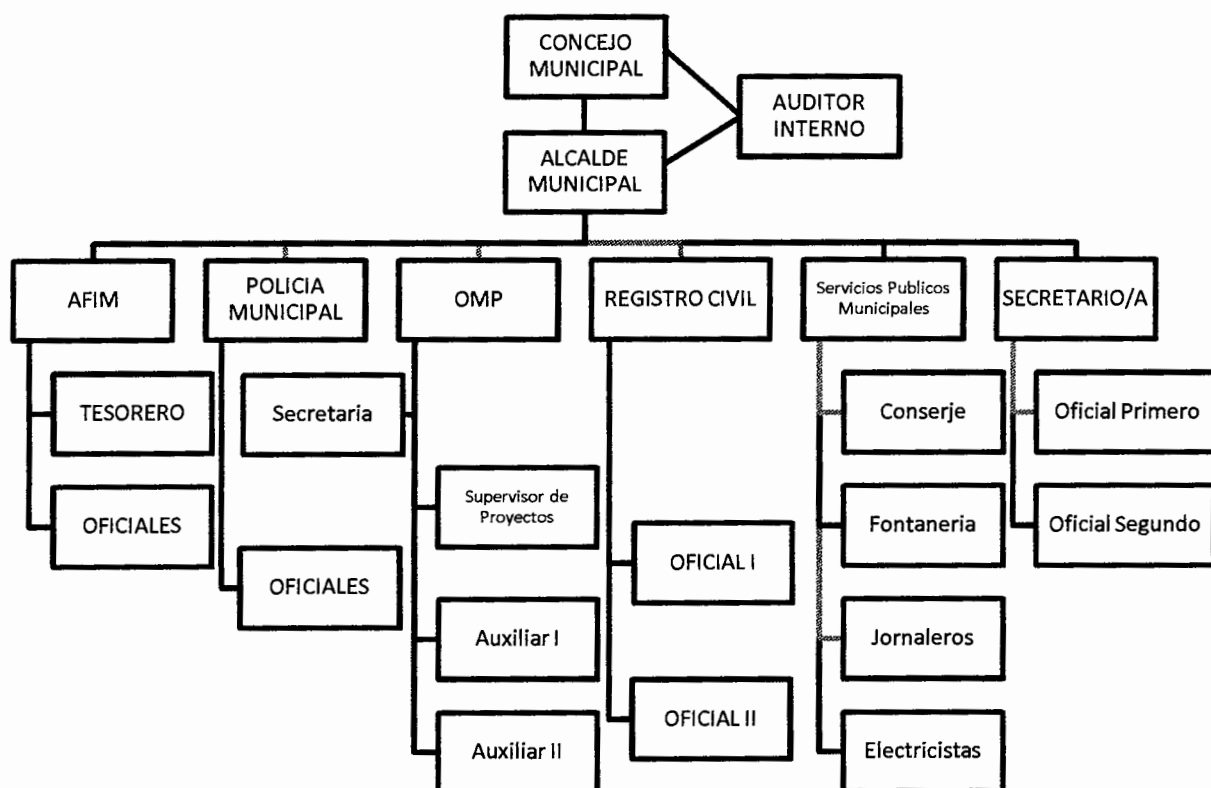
CONCEJO MUNICIPAL

AUDITOR INTERNO

ALCALDE MUNICIPAL

AFIM

TESORERO

OFICIALES

POLICIA MUNICIPAL

Secretaria

OFICIALES

OMP

Supervisor de Proyectos

Auxiliar I

Auxiliar II

REGISTRO CIVIL

OFICIAL I

OFICIAL II

Servicios Publicos Municipales

Conserje

Fontaneria

Jornaleros

Electricistas

SECRETARIO/A

Oficial Primero

Oficial Segundo